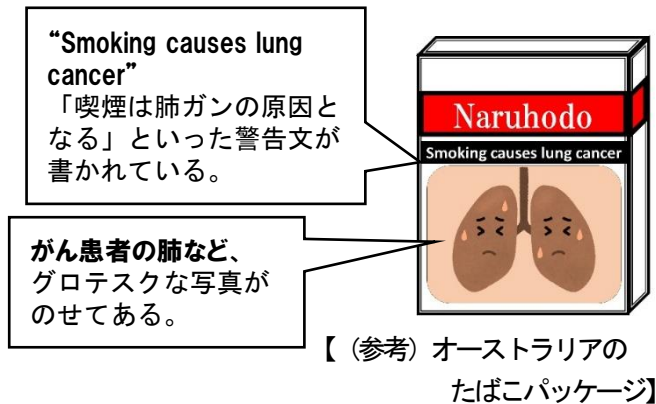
"Smoking causes lung cancer"
「喫煙は肺ガンの原因となる」といった警告文が書かれている。

Naruhodo

Smoking causes lung cancer

がん患者の肺など、グロテスクな写真がのせてある。

【（参考）オーストラリアのたばこパッケージ】